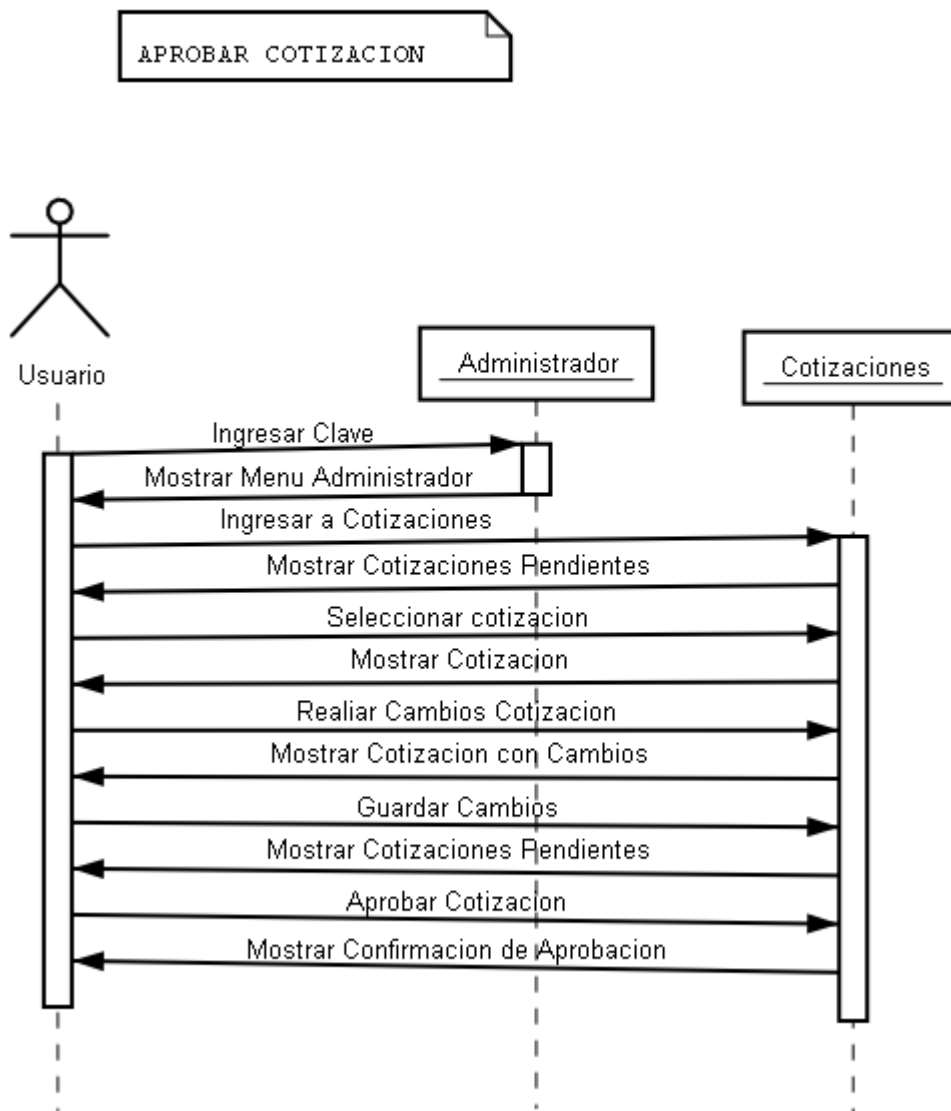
APROBAR COTIZACION

Usuario

Administrador

Cotizaciones

Ingresar Clave

Mostrar Menu Administrador

Ingresar a Cotizaciones

Mostrar Cotizaciones Pendientes

Seleccionar cotizacion

Mostrar Cotizacion

Realiar Cambios Cotizacion

Mostrar Cotizacion con Cambios

Guardar Cambios

Mostrar Cotizaciones Pendientes

Aprobar Cotizacion

Mostrar Confirmacion de Aprobacion